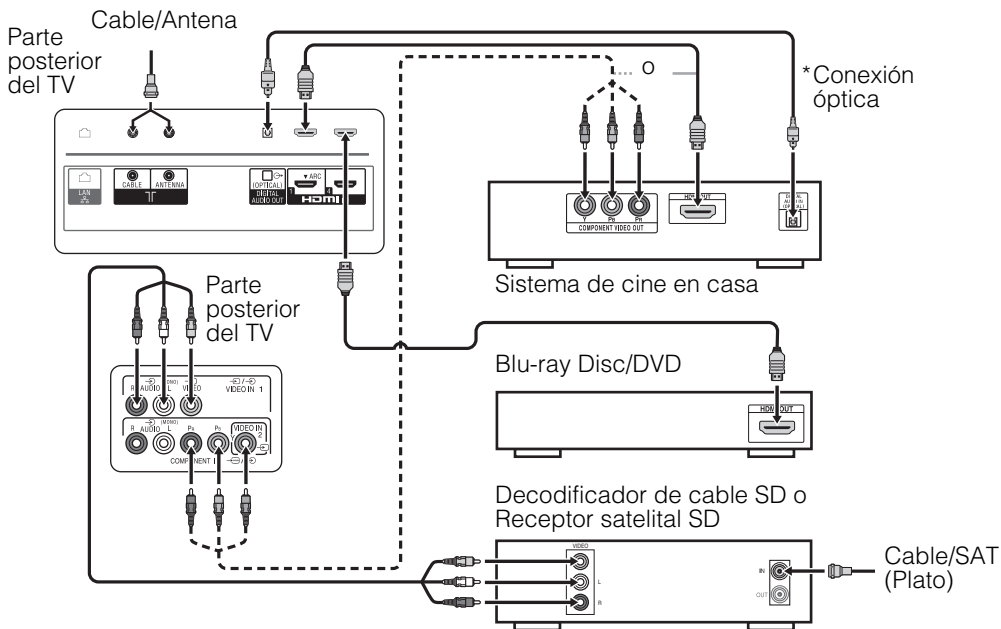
Cable/Antena

Parte posterior del TV

*Conexión óptica

O

LAN

CABLE

ANTENNA

OPTICAL

DIGITAL AUDIO OUT

ARC

1

4

HDMI

Y

PB

PR

COMPONENT VIDEO OUT

HDMI OUT

DIGITAL AUDIO IN (OPTICAL)

Sistema de cine en casa

Parte posterior del TV

R AUDIO L (MONO) VIDEO

VIDEO IN 1

R AUDIO L (MONO) PB PR VIDEO IN 2

COMPONENT IN

Blu-ray Disc/DVD

HDMI OUT

Decodificador de cable SD o Receptor satelital SD

VIDEO

L

R

IN

OUT

Cable/SAT (Plato)